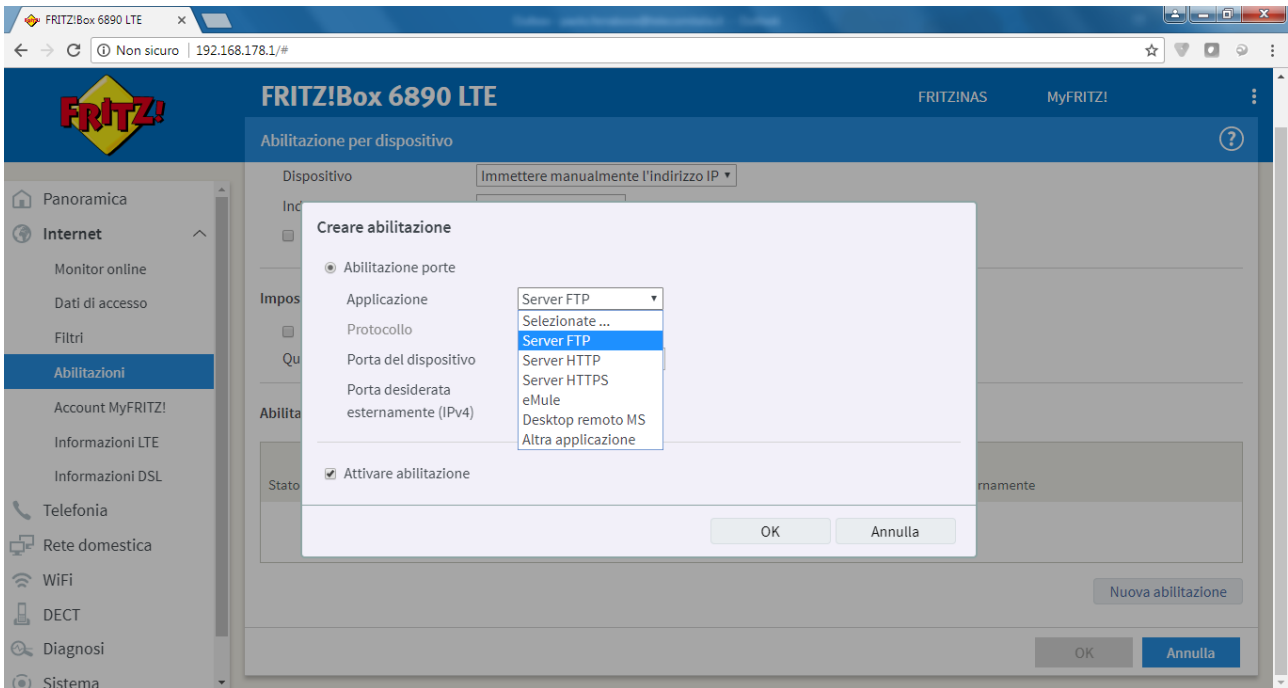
FRITZ!Box 6890 LTE

Non sicuro | 192.168.178.1/#

FRITZ!

FRITZ!Box 6890 LTE

FRITZ!NAS

MyFRITZ!

Abilitazione per dispositivo

?

Panoramica
Internet
Monitor online
Dati di accesso
Filtri
Abilitazioni
Account MyFRITZ!
Informazioni LTE
Informazioni DSL
Telefonia
Rete domestica
WiFi
DECT
Diagnosi
Sistema

Dispositivo
Immettere manualmente l'indirizzo IP
Ind
Impos
Qu
Abilita
Stato
rnamente

Creare abilitazione

Abilitazione porte
Applicazione
Server FTP
Selezionate ...
Server FTP
Server HTTP
Server HTTPS
eMule
Desktop remoto MS
Altra applicazione
Protocollo
Porta del dispositivo
Porta desiderata esternamente (IPv4)

Attivare abilitazione

OK
Annulla

Nuova abilitazione

OK
Annulla